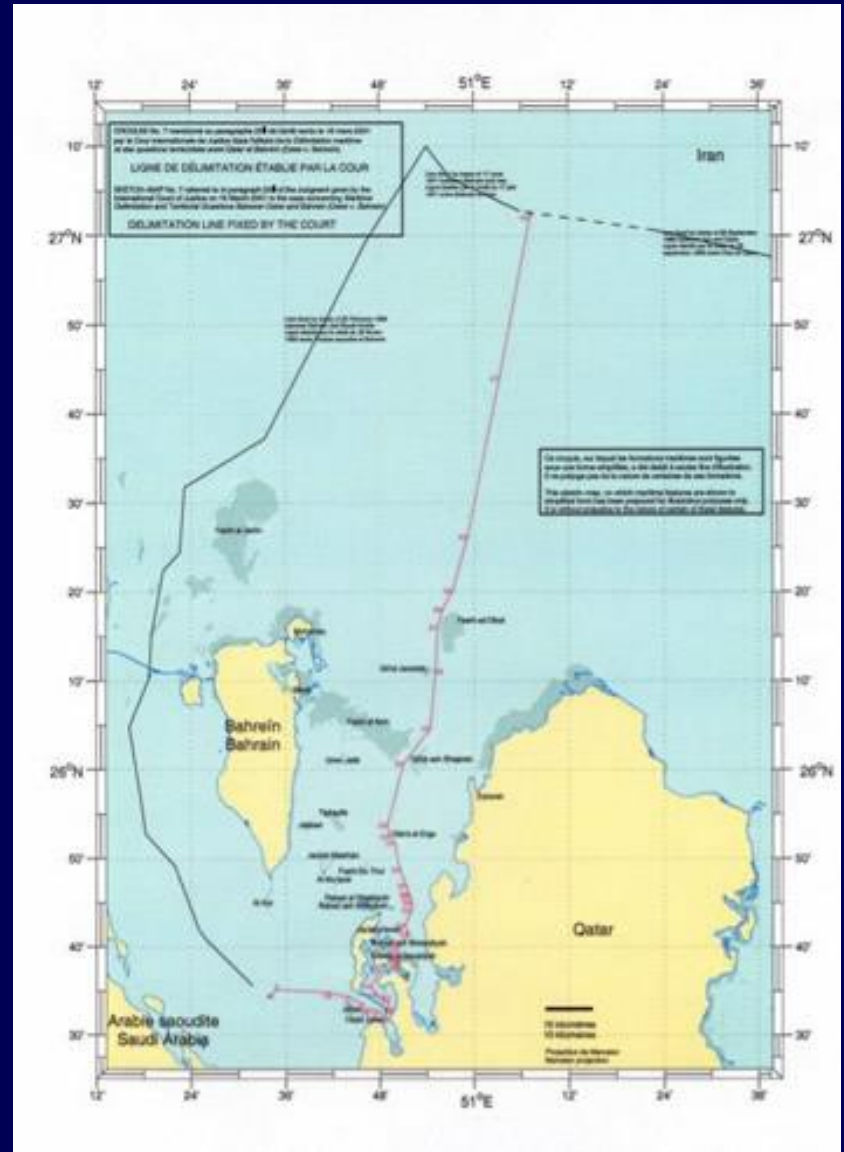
12' 24' 36' 48' 51°E 12' 24' 36'

CROQUIS No. 7 mentionné au paragraphe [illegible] de l'arrêt rendu le 16 mars 2001 par la Cour internationale de Justice dans l'affaire de la Délimitation maritime et des questions territoriales entre Qatar et Bahreïn (Qatar c. Bahreïn)

LIGNE DE DÉLIMITATION ÉTABLIE PAR LA COUR

SKETCH-MAP No. 7 referred to in paragraph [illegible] of the Judgment given by the International Court of Justice on 16 March 2001 in the case concerning Maritime Delimitation and Territorial Questions between Qatar and Bahrain (Qatar v. Bahrain)

DELIMITATION LINE FIXED BY THE COURT

Iran

10'
27°N
50'
40'
30'
20'
10'
26°N
50'
40'
30'

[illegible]

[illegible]

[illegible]

Ce croquis, sur lequel les formations maritimes sont figurées sous une forme simplifiée, a été établi à seule fin d'illustration. Il ne préjuge pas de la nature de certaines de ces formations.

This sketch-map, on which maritime features are shown in simplified form, has been prepared for illustrative purposes only. It is without prejudice to the nature of certain of those features.

Fasht al Jarim

Bahreïn
Bahrain

Fasht ad Dibal

Qit'at Jaradah

Fasht al Azm

Umm Jalid

Qit'at ash Shajarah

Jabbari

Tighaylib

Jazirat Mashtan

Al Mu'tarid

Fasht Bu Thur

Fasht al Hajar

Qatar

Arabie saoudite
Saudi Arabia

10 kilomètres
10 kilometres

Projection de Mercator
Mercator projection

12' 24' 36' 48' 51°E 12' 24' 36'